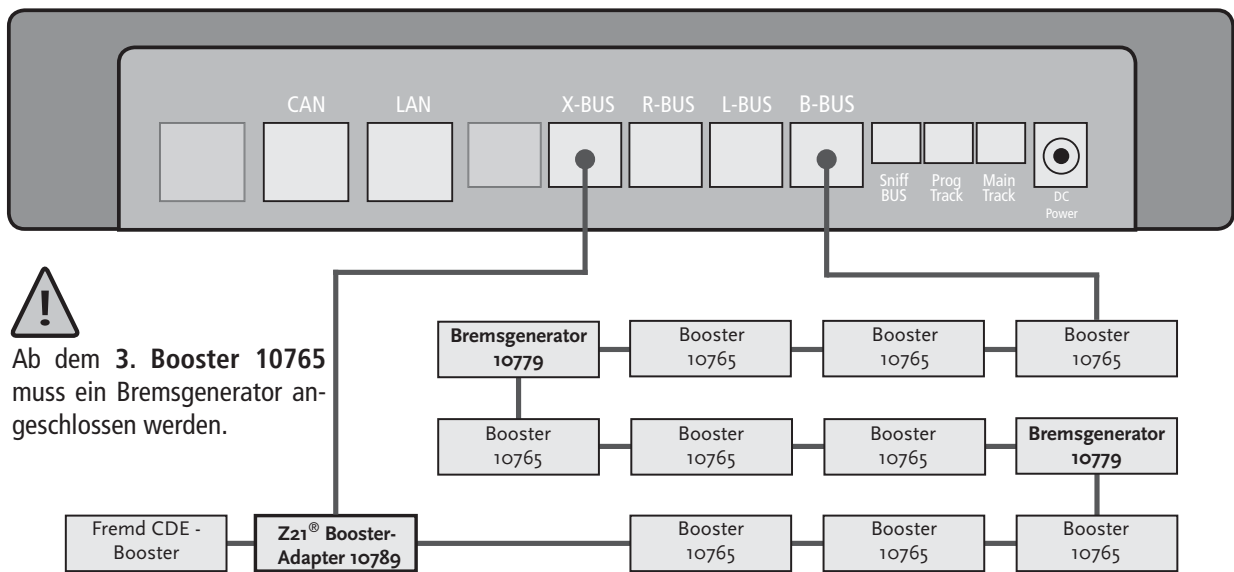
CAN LAN X-BUS R-BUS L-BUS B-BUS

Sniff BUS Prog Track Main Track DC Power

!

Ab dem **3. Booster 10765** muss ein Bremsgenerator angeschlossen werden.

**Bremsgenerator 10779**

Booster 10765

Booster 10765

Booster 10765

Booster 10765

Booster 10765

Booster 10765

**Bremsgenerator 10779**

Fremd CDE - Booster

**Z21® Booster-Adapter 10789**

Booster 10765

Booster 10765

Booster 10765